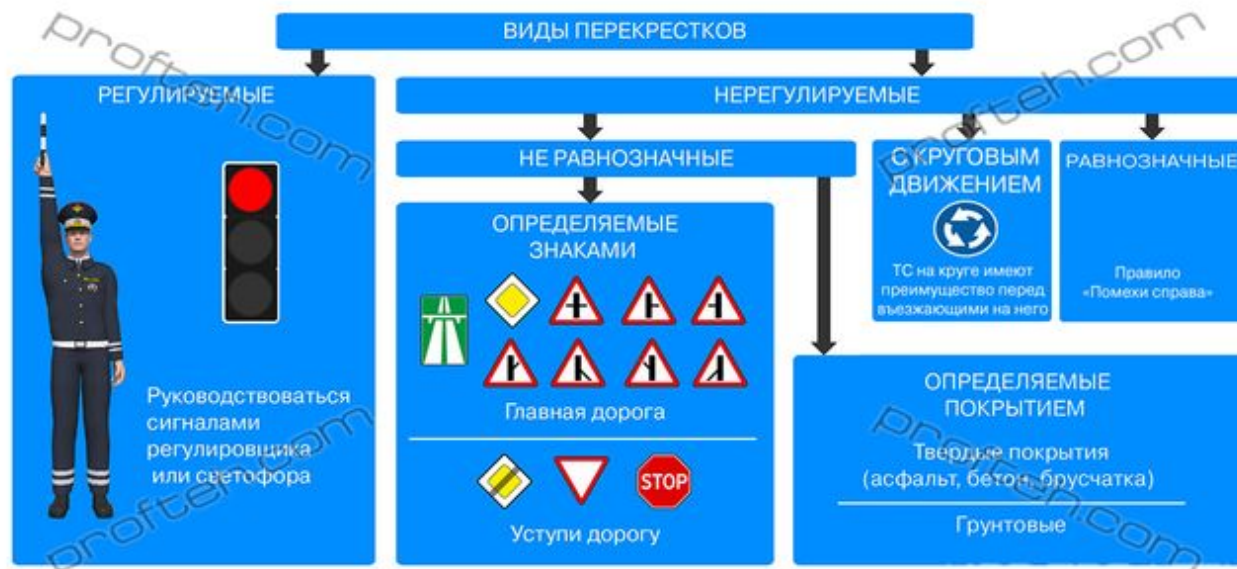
ВИДЫ ПЕРЕКРЕСТКОВ

РЕГУЛИРУЕМЫЕ

Руководствоваться сигналами регулировщика или светофора

НЕРЕГУЛИРУЕМЫЕ

НЕ РАВНОЗНАЧНЫЕ

ОПРЕДЕЛЯЕМЫЕ ЗНАКАМИ

Главная дорога

STOP

Уступи дорогу

С КРУГОВЫМ ДВИЖЕНИЕМ

ТС на круге имеют преимущество перед въезжающими на него

РАВНОЗНАЧНЫЕ

Правило «Помехи справа»

ОПРЕДЕЛЯЕМЫЕ ПОКРЫТИЕМ

Твердые покрытия (асфальт, бетон, брусчатка)

Грунтовые

proftehcom
proftehcom
proftehcom
proftehcom
proftehcom
proftehcom